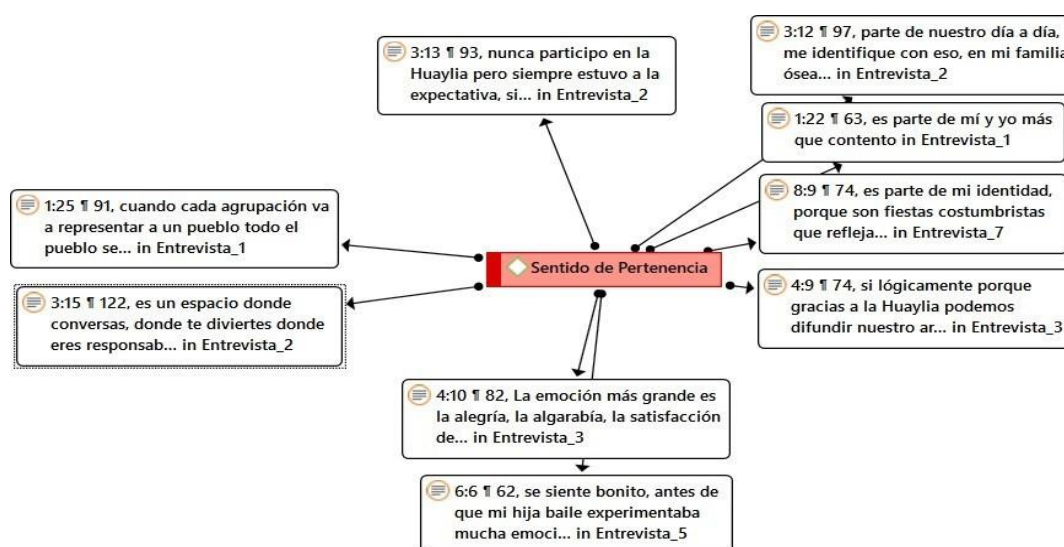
3:13 ¶ 93, nunca participo en la Huaylia pero siempre estuvo a la expectativa, si... in Entrevista_2

3:12 ¶ 97, parte de nuestro día a día, me identifique con eso, en mi familia ósea... in Entrevista_2

1:22 ¶ 63, es parte de mí y yo más que contento in Entrevista_1

1:25 ¶ 91, cuando cada agrupación va a representar a un pueblo todo el pueblo se... in Entrevista_1

8:9 ¶ 74, es parte de mi identidad, porque son fiestas costumbristas que refleja... in Entrevista_7

Sentido de Pertenencia

3:15 ¶ 122, es un espacio donde conversas, donde te diviertes donde eres responsab... in Entrevista_2

4:9 ¶ 74, si lógicamente porque gracias a la Huaylia podemos difundir nuestro ar... in Entrevista_3

4:10 ¶ 82, La emoción más grande es la alegría, la algarabía, la satisfacción de... in Entrevista_3

6:6 ¶ 62, se siente bonito, antes de que mi hija baile experimentaba mucha emoci... in Entrevista_5